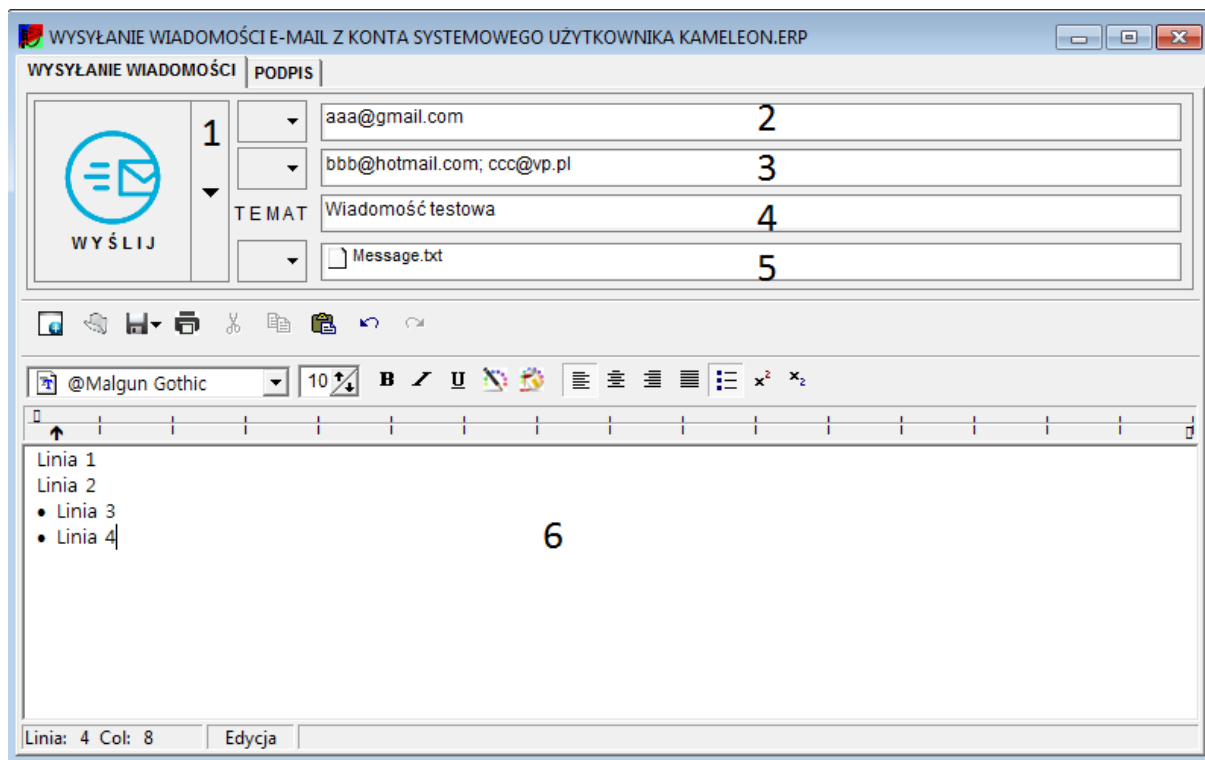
WYSYŁANIE WIADOMOŚCI E-MAIL Z KONTA SYSTEMOWEGO UŻYTKOWNIKA KAMELEON.ERP

WYSYŁANIE WIADOMOŚCI | PODPIS

WYŚLIJ

1

aaa@gmail.com 2

bbb@hotmail.com; ccc@vp.pl 3

TEMAT Wiadomość testowa 4

Message.txt 5

@Malgun Gothic 10

Linia 1
Linia 2
• Linia 3
• Linia 4

6

Linia: 4 Col: 8 | Edycja